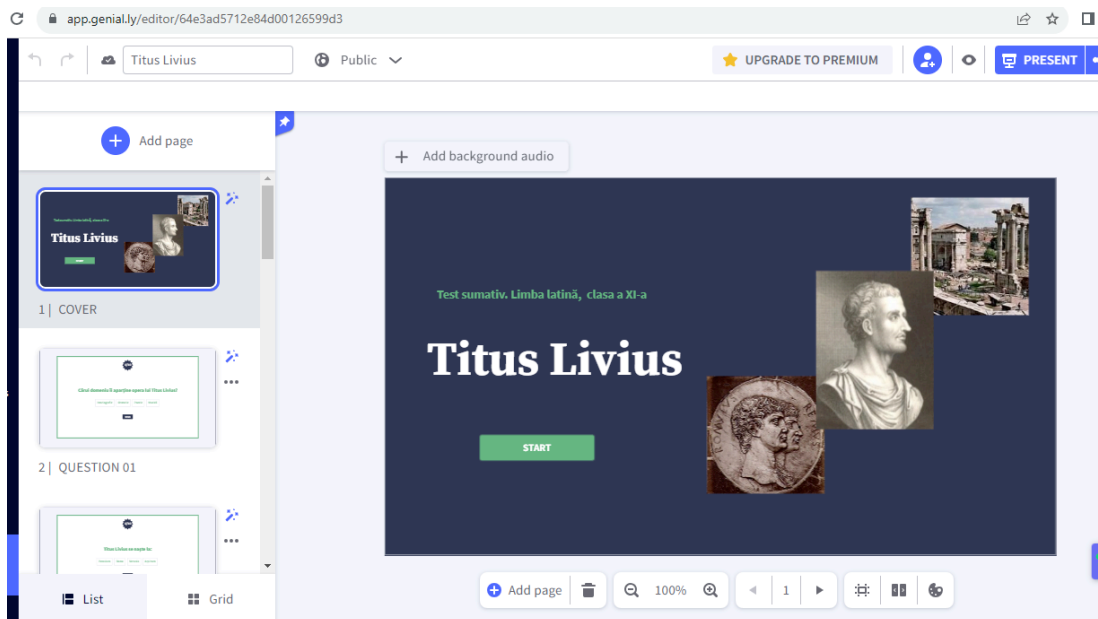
app.genial.ly/editor/64e3ad5712e84d00126599d3

Titus Livius

Public

UPGRADE TO PREMIUM

PRESENT

Add page

Test sumativ. Limba latină, clasa a XI-a
Titus Livius
START

1 | COVER

Când dumneata apare opera lui Titus Livius?

2 | QUESTION 01

Titus Livius se naște în:

List

Grid

Add background audio

Test sumativ. Limba latină, clasa a XI-a

Titus Livius

START

Add page

100%

1